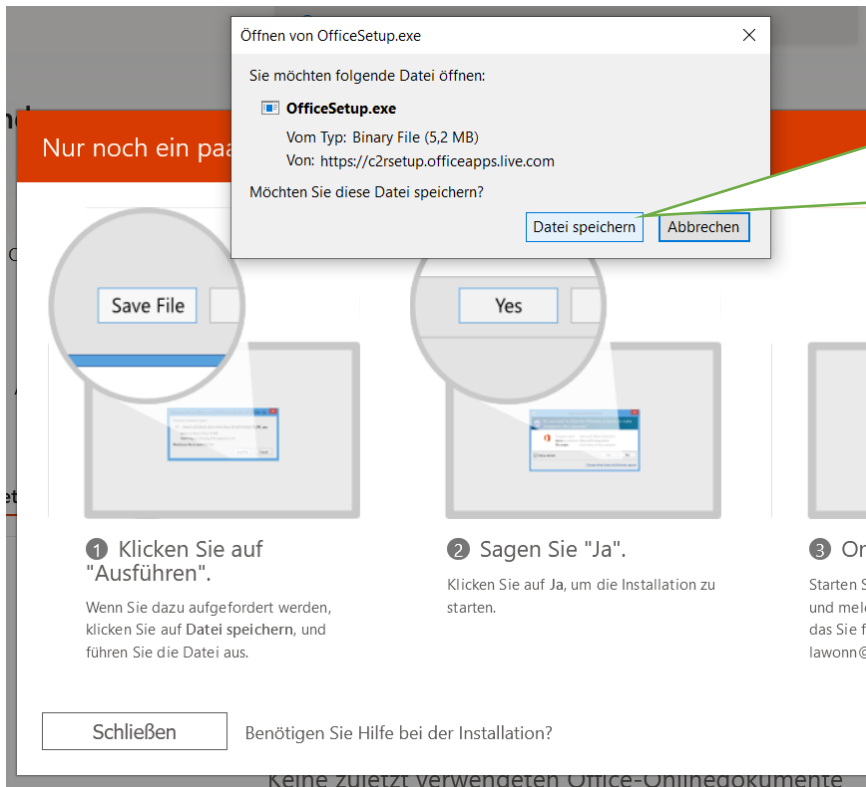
Öffnen von OfficeSetup.exe

Sie möchten folgende Datei öffnen:

OfficeSetup.exe
Vom Typ: Binary File (5,2 MB)
Von: https://c2rsetup.officeapps.live.com

Möchten Sie diese Datei speichern?

Datei speichern
Abbrechen

Nur noch ein paa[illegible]

Save File

Yes

1 Klicken Sie auf "Ausführen".

Wenn Sie dazu aufgefordert werden, klicken Sie auf Datei speichern, und führen Sie die Datei aus.

2 Sagen Sie "Ja".

Klicken Sie auf Ja, um die Installation zu starten.

3 On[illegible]

Starten S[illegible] und mel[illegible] das Sie f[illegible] lawonn@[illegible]

Schließen

Benötigen Sie Hilfe bei der Installation?

Keine zuletzt verwendeten Office-Onlinedokumente